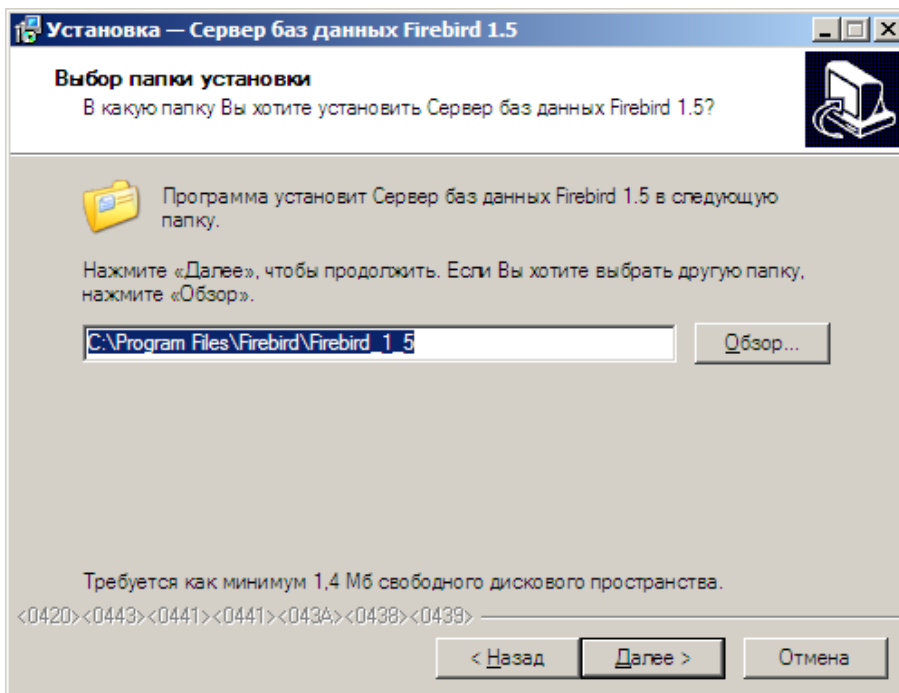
Установка — Сервер баз данных Firebird 1.5

Выбор папки установки
В какую папку Вы хотите установить Сервер баз данных Firebird 1.5?

Программа установит Сервер баз данных Firebird 1.5 в следующую папку.

Нажмите «Далее», чтобы продолжить. Если Вы хотите выбрать другую папку, нажмите «Обзор».

C:\Program Files\Firebird\Firebird_1_5

Обзор...

Требуется как минимум 1,4 Мб свободного дискового пространства.

<0420><0443><0441><0441><043A><0438><0439>

< Назад

Далее >

Отмена